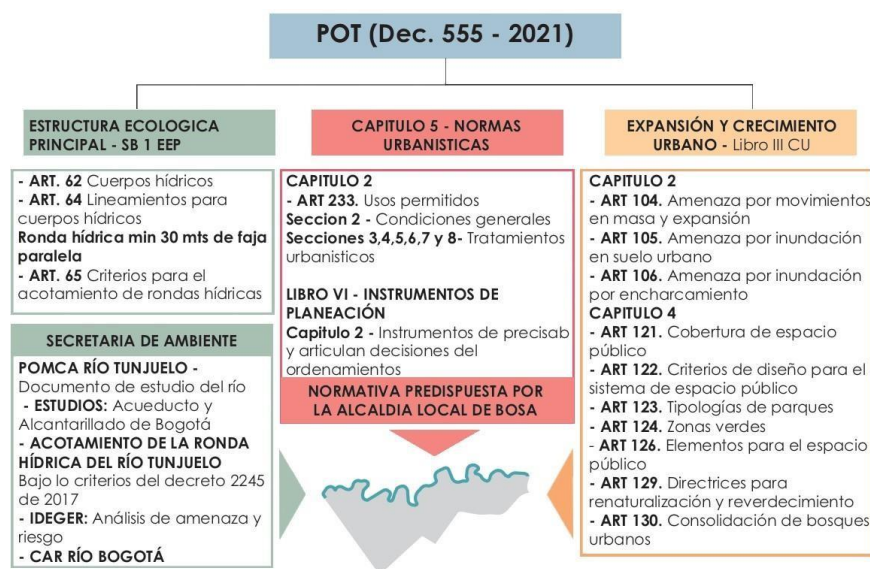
POT (Dec. 555 - 2021)

ESTRUCTURA ECOLOGICA PRINCIPAL - SB 1 EEP

- ART. 62 Cuerpos hídricos
- ART. 64 Lineamientos para cuerpos hídricos
Ronda hídrica min 30 mts de faja paralela
- ART. 65 Criterios para el acotamiento de rondas hídricas

SECRETARIA DE AMBIENTE

POMCA RÍO TUNJUELO - Documento de estudio del río
- ESTUDIOS: Acueducto y Alcantarillado de Bogotá
- ACOTAMIENTO DE LA RONDA HÍDRICA DEL RÍO TUNJUELO
Bajo lo criterios del decreto 2245 de 2017
- IDEGER: Análisis de amenaza y riesgo
- CAR RÍO BOGOTÁ

CAPITULO 5 - NORMAS URBANISTICAS

CAPITULO 2
- ART 233. Usos permitidos
Seccion 2 - Condiciones generales
Secciones 3,4,5,6,7 y 8- Tratamientos urbanisticos

LIBRO VI - INSTRUMENTOS DE PLANEACIÓN
Capitulo 2 - Instrumentos de precisab y articulan decisiones del ordenamientos

NORMATIVA PREDISPUESTA POR LA ALCALDIA LOCAL DE BOSA

EXPANSIÓN Y CRECIMIENTO URBANO - Libro III CU

CAPITULO 2
- ART 104. Amenaza por movimientos en masa y expansión
- ART 105. Amenaza por inundación en suelo urbano
- ART 106. Amenaza por inundación por encharcamiento
CAPITULO 4
- ART 121. Cobertura de espacio público
- ART 122. Criterios de diseño para el sistema de espacio público
- ART 123. Tipologías de parques
- ART 124. Zonas verdes
- ART 126. Elementos para el espacio público
- ART 129. Directrices para renaturalización y reverdecimiento
- ART 130. Consolidación de bosques urbanos